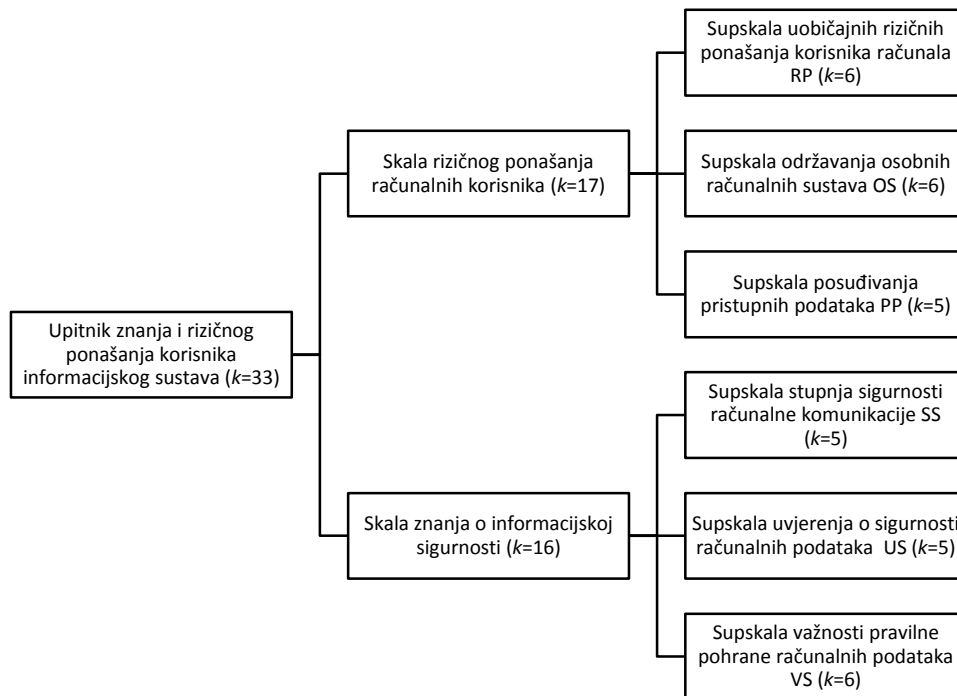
Upitnik znanja i rizičnog ponašanja korisnika informacijskog sustava ($k$=33)

Skala rizičnog ponašanja računalnih korisnika ($k$=17)

Supskala uobičajnih rizičnih ponašanja korisnika računala RP ($k$=6)

Supskala održavanja osobnih računalnih sustava OS ($k$=6)

Supskala posuđivanja pristupnih podataka PP ($k$=5)

Skala znanja o informacijskoj sigurnosti ($k$=16)

Supskala stupnja sigurnosti računalne komunikacije SS ($k$=5)

Supskala uvjerenja o sigurnosti računalnih podataka US ($k$=5)

Supskala važnosti pravilne pohrane računalnih podataka VS ($k$=6)